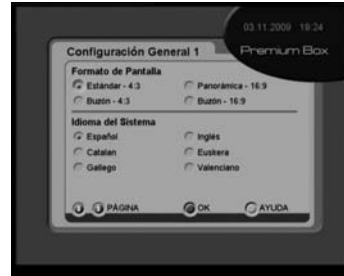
03.11.2009 18:24
Premium Box

Configuración General 1

Formato de Pantalla
Estándar - 4:3
Panorámica - 16:9
Buzón - 4:3
Buzón - 16:9

Idioma del Sistema
Español
Inglés
Catalan
Euskera
Gallego
Valenciano

PÁGINA
OK
AYUDA